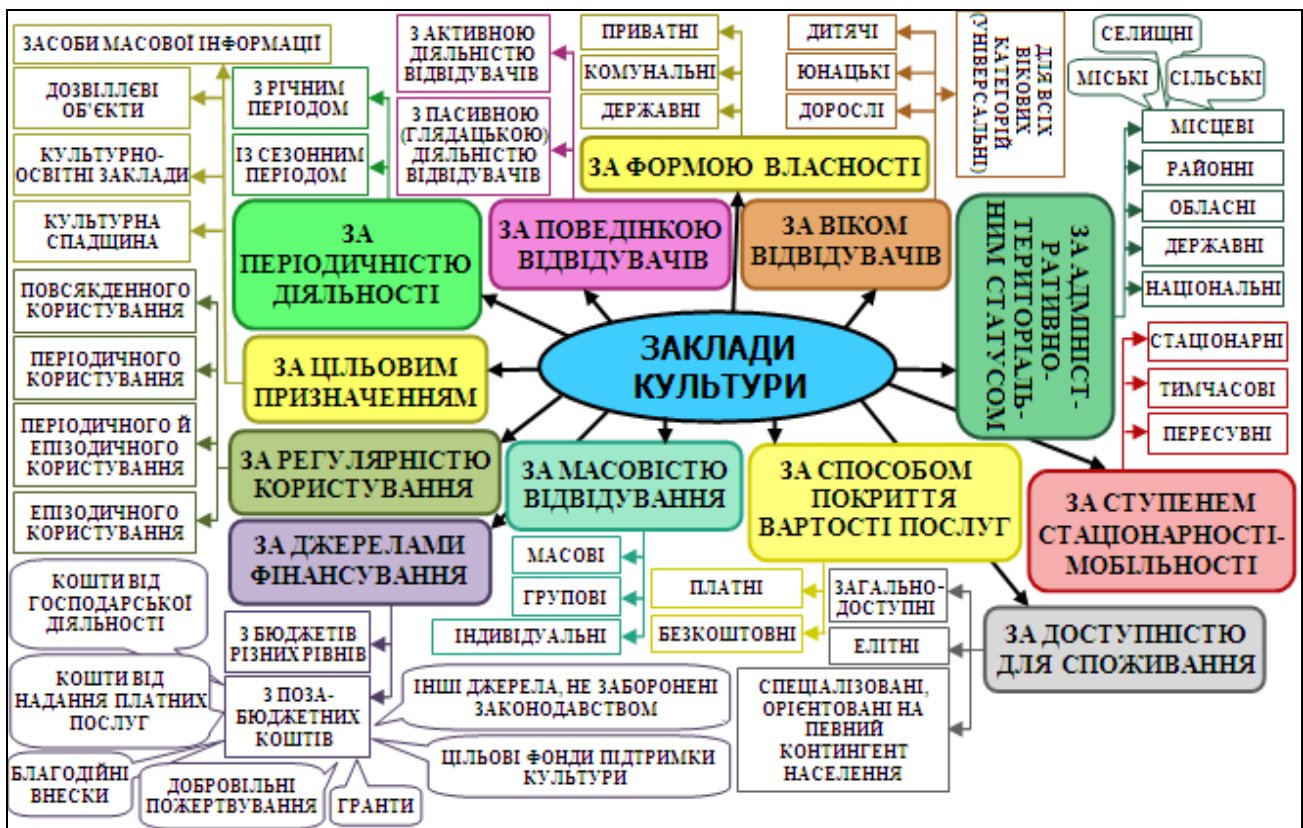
ЗАКЛАДИ КУЛЬТУРИ

ЗА ПЕРІОДИЧНІСТЮ ДІЯЛЬНОСТІ

З РІЧНИМ ПЕРІОДОМ

ІЗ СЕЗОННИМ ПЕРІОДОМ

ЗА ПОВЕДІНКОЮ ВІДВІДУВАЧІВ

З АКТИВНОЮ ДІЯЛЬНІСТЮ ВІДВІДУВАЧІВ

З ПАСИВНОЮ (ГЛЯДАЦЬКОЮ) ДІЯЛЬНІСТЮ ВІДВІДУВАЧІВ

ЗА ФОРМОЮ ВЛАСНОСТІ

ПРИВАТНІ

КОМУНАЛЬНІ

ДЕРЖАВНІ

ЗА ВІКОМ ВІДВІДУВАЧІВ

ДИТЯЧІ

ЮНАЦЬКІ

ДОРОСЛІ

ДЛЯ ВСІХ ВІКОВИХ КАТЕГОРІЙ (УНІВЕРСАЛЬНІ)

ЗА АДМІНІСТРАТИВНО-ТЕРИТОРІАЛЬНИМ СТАТУСОМ

СЕЛИЩНІ

МІСЬКІ

СІЛЬСЬКІ

МІСЦЕВІ

РАЙОННІ

ОБЛАСНІ

ДЕРЖАВНІ

НАЦІОНАЛЬНІ

ЗА СТУПЕНЕМ СТАЦІОНАРНОСТІ-МОБІЛЬНОСТІ

СТАЦІОНАРНІ

ТИМЧАСОВІ

ПЕРЕСУВНІ

ЗА ДОСТУПНІСТЮ ДЛЯ СПОЖИВАННЯ

ЗАГАЛЬНО-ДОСТУПНІ

ЕЛІТНІ

СПЕЦІАЛІЗОВАНІ, ОРІЄНТОВАНІ НА ПЕВНИЙ КОНТИНГЕНТ НАСЕЛЕННЯ

ЗА СПОСОБОМ ПОКРИТТЯ ВАРТОСТІ ПОСЛУГ

ПЛАТНІ

БЕЗКОШТОВНІ

ЗА МАСОВІСТЮ ВІДВІДУВАННЯ

МАСОВІ

ГРУПОВІ

ІНДИВІДУАЛЬНІ

ЗА ДЖЕРЕЛАМИ ФІНАНСУВАННЯ

З БЮДЖЕТІВ РІЗНИХ РІВНІВ

З ПОЗА-БЮДЖЕТНИХ КОШТІВ

КОШТИ ВІД ГОСПОДАРСЬКОЇ ДІЯЛЬНОСТІ

КОШТИ ВІД НАДАННЯ ПЛАТНИХ ПОСЛУГ

БЛАГОДІЙНІ ВНЕСКИ

ДОБРОВІЛЬНІ ПОЖЕРТВУВАННЯ

ГРАНТИ

ЦІЛЬОВІ ФОНДИ ПІДТРИМКИ КУЛЬТУРИ

ІНШІ ДЖЕРЕЛА, НЕ ЗАБОРОНЕНІ ЗАКОНОДАВСТВОМ

ЗА РЕГУЛЯРНІСТЮ КОРИСТУВАННЯ

ПОВСЯКДЕННОГО КОРИСТУВАННЯ

ПЕРІОДИЧНОГО КОРИСТУВАННЯ

ПЕРІОДИЧНОГО Й ЕПІЗОДИЧНОГО КОРИСТУВАННЯ

ЕПІЗОДИЧНОГО КОРИСТУВАННЯ

ЗА ЦІЛЬОВИМ ПРИЗНАЧЕННЯМ

ЗАСОБИ МАСОВОЇ ІНФОРМАЦІЇ

ДОЗВІЛЛЄВІ ОБ'ЄКТИ

КУЛЬТУРНО-ОСВІТНІ ЗАКЛАДИ

КУЛЬТУРНА СПАДЩИНА